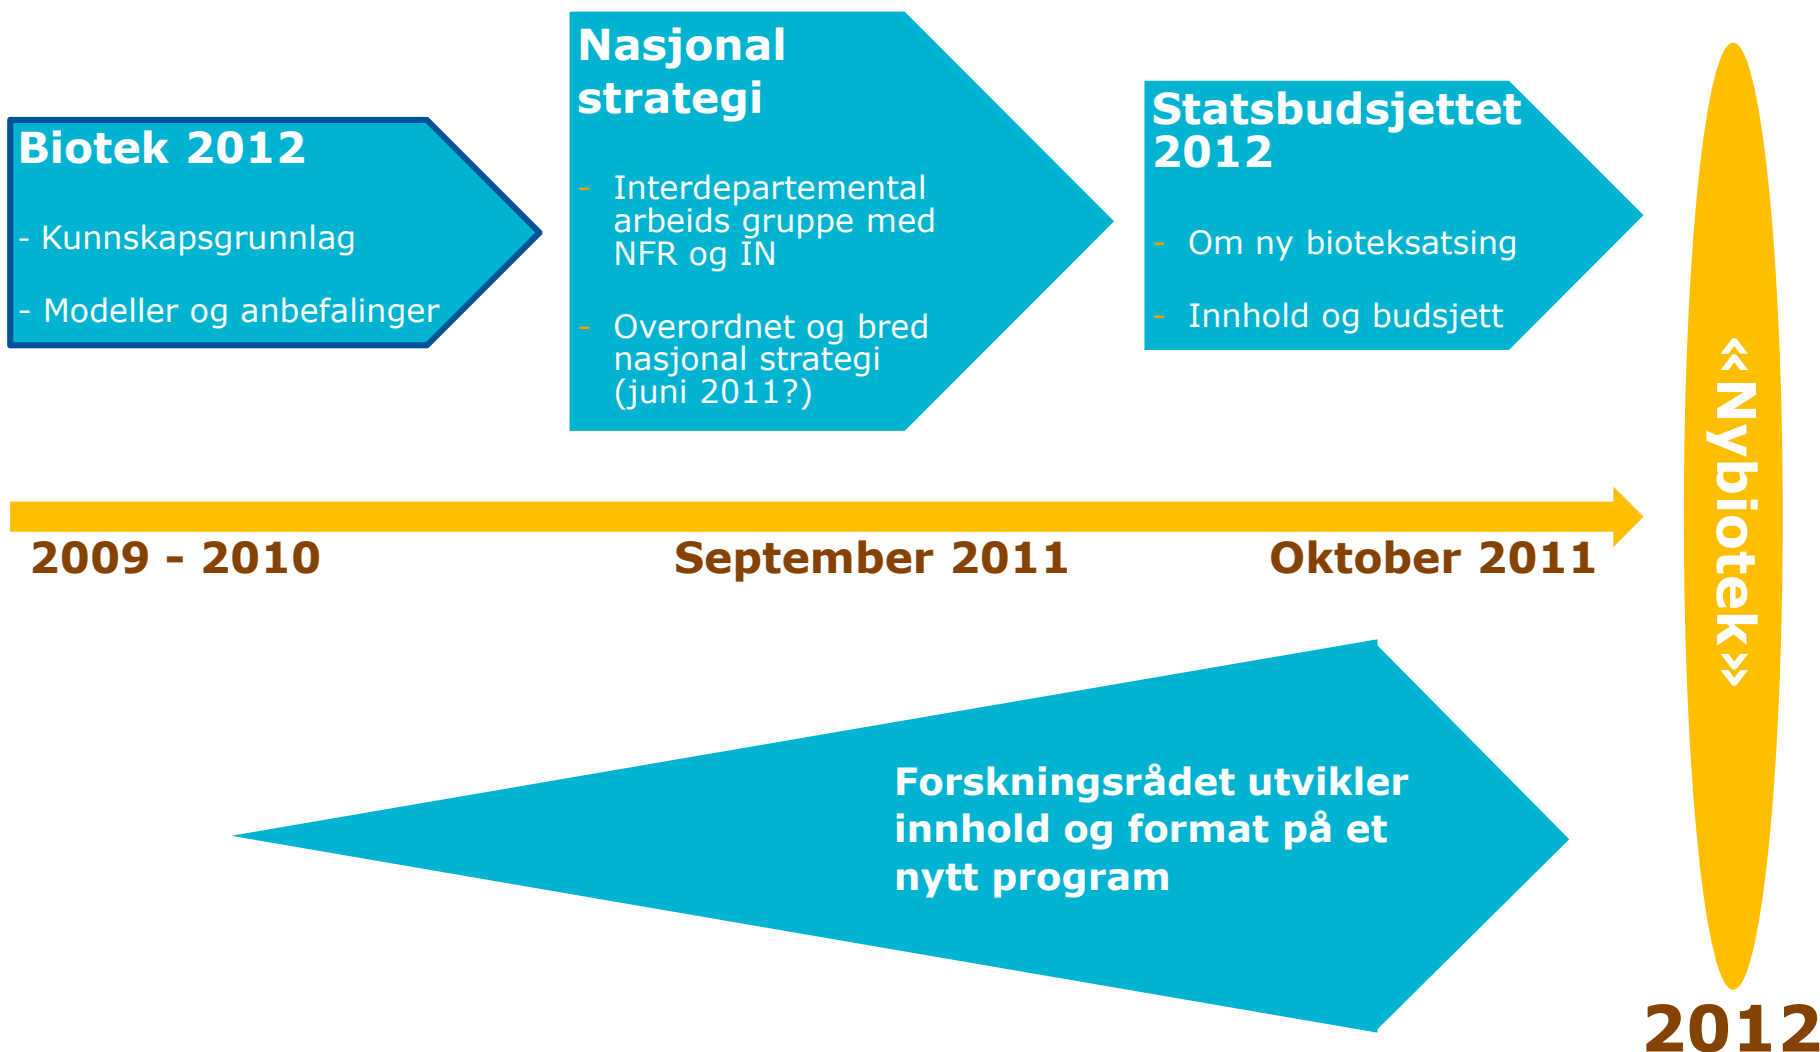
Biotek 2012

- Kunnskapsgrunnlag

- Modeller og anbefalinger

Nasjonal strategi

- Interdepartemental arbeids gruppe med NFR og IN

- Overordnet og bred nasjonal strategi (juni 2011?)

Statsbudsjettet 2012

- Om ny bioteksatsing

- Innhold og budsjett

2009 - 2010

September 2011

Oktober 2011

«Nybiotek»

Forskningsrådet utvikler innhold og format på et nytt program

2012